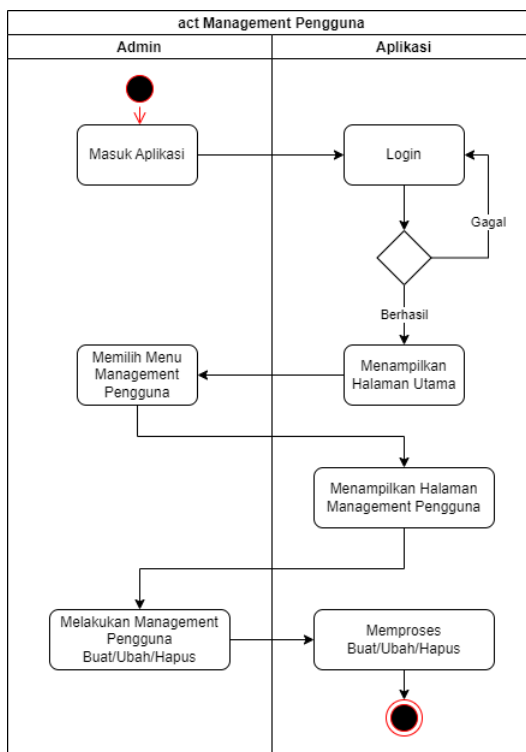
act Management Pengguna

Admin

Aplikasi

Masuk Aplikasi

Login

Gagal

Berhasil

Memilih Menu Management Pengguna

Menampilkan Halaman Utama

Menampilkan Halaman Management Pengguna

Melakukan Management Pengguna Buat/Ubah/Hapus

Memproses Buat/Ubah/Hapus